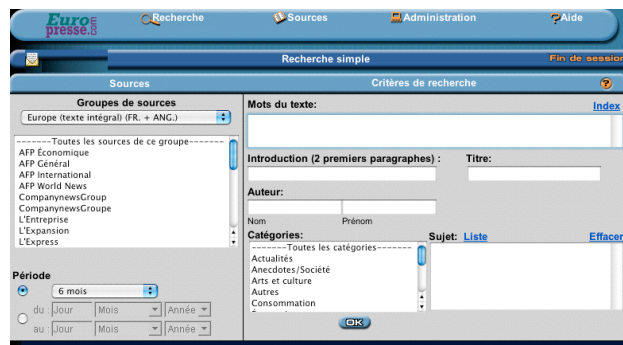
Europresse.com

Recherche

Sources

Administration

Aide

Recherche simple

Fin de session

Sources

Critères de recherche

Groupes de sources

Europe (texte intégral) (FR. + ANG.)

--------Toutes les sources de ce groupe--------
AFP Économique
AFP Général
AFP International
AFP World News
CompanynewsGroup
CompanynewsGroupe
L'Entreprise
L'Expansion
L'Express

Période

6 mois

du : Jour Mois Année

au : Jour Mois Année

Mots du texte:

Index

Introduction (2 premiers paragraphes) :

Titre:

Auteur:

Nom

Prénom

Catégories:

--------Toutes les catégories--------
Actualités
Anecdotes/Société
Arts et culture
Autres
Consommation

Sujet: Liste

Effacer

OK